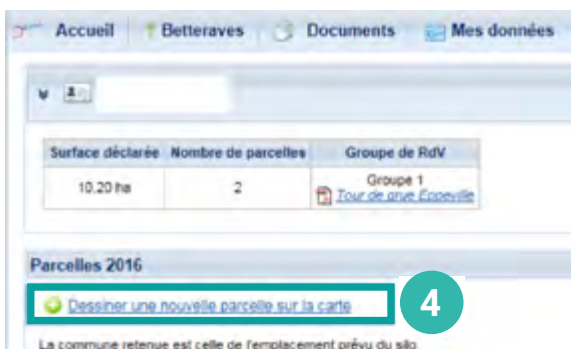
Accueil | Betteraves | Documents | Mes données

| Surface déclarée | Nombre de parcelles | Groupe de RdV |
|---|---|---|
| 10,20 ha | 2 | Groupe 1 Tour de grue Eppeville |

Parcelles 2016

Dessiner une nouvelle parcelle sur la carte

4

La commune retenue est celle de l'emplacement prévu du silo.